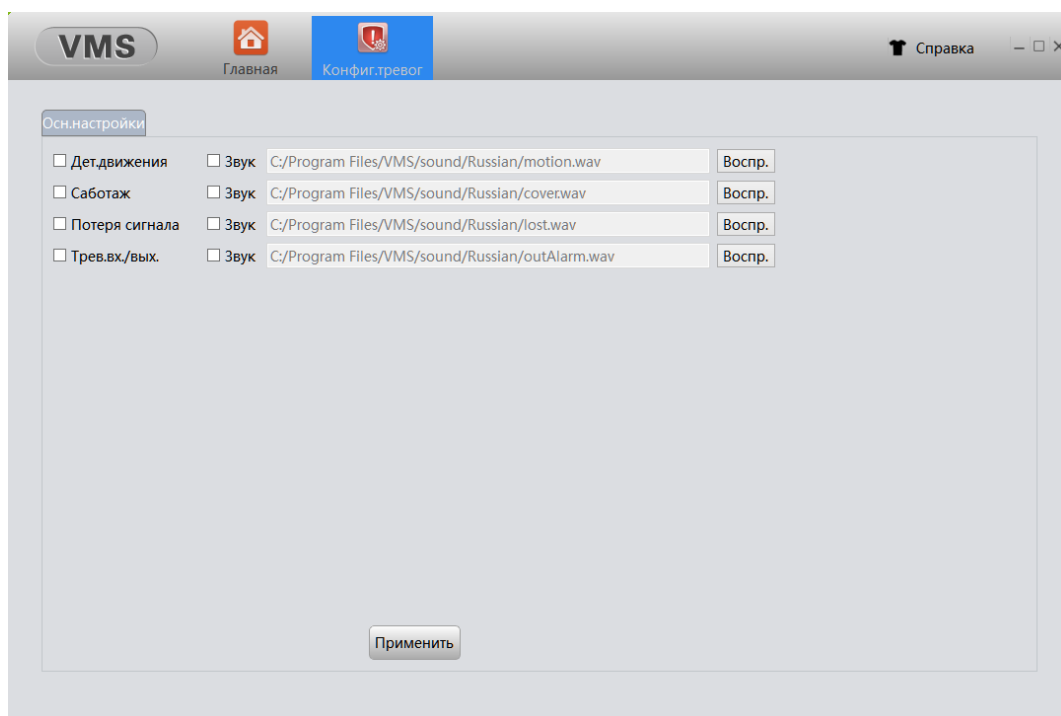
VMS

Главная

Конфиг.тревог

Справка

Осн.настройки

☐ Дет.движения ☐ Звук C:/Program Files/VMS/sound/Russian/motion.wav Воспр.

☐ Саботаж ☐ Звук C:/Program Files/VMS/sound/Russian/cover.wav Воспр.

☐ Потеря сигнала ☐ Звук C:/Program Files/VMS/sound/Russian/lost.wav Воспр.

☐ Трев.вх./вых. ☐ Звук C:/Program Files/VMS/sound/Russian/outAlarm.wav Воспр.

Применить